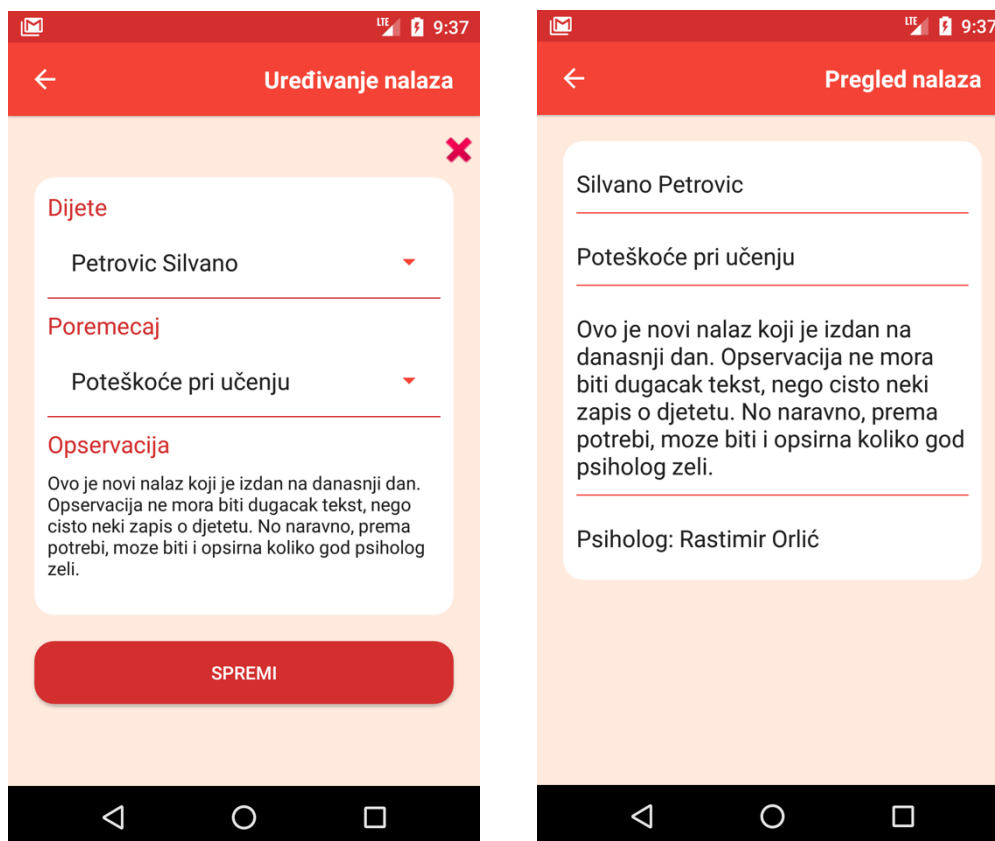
LTE 9:37

Uređivanje nalaza

Dijete

Petrovic Silvano

Poremecaj

Poteškoće pri učenju

Opservacija

Ovo je novi nalaz koji je izdan na danasnji dan. Opservacija ne mora biti dugacak tekst, nego cisto neki zapis o djetetu. No naravno, prema potrebi, moze biti i opsirna koliko god psiholog zeli.

SPREMI

LTE 9:37

Pregled nalaza

Silvano Petrovic

Poteškoće pri učenju

Ovo je novi nalaz koji je izdan na danasnji dan. Opservacija ne mora biti dugacak tekst, nego cisto neki zapis o djetetu. No naravno, prema potrebi, moze biti i opsirna koliko god psiholog zeli.

Psiholog: Rastimir Orlić